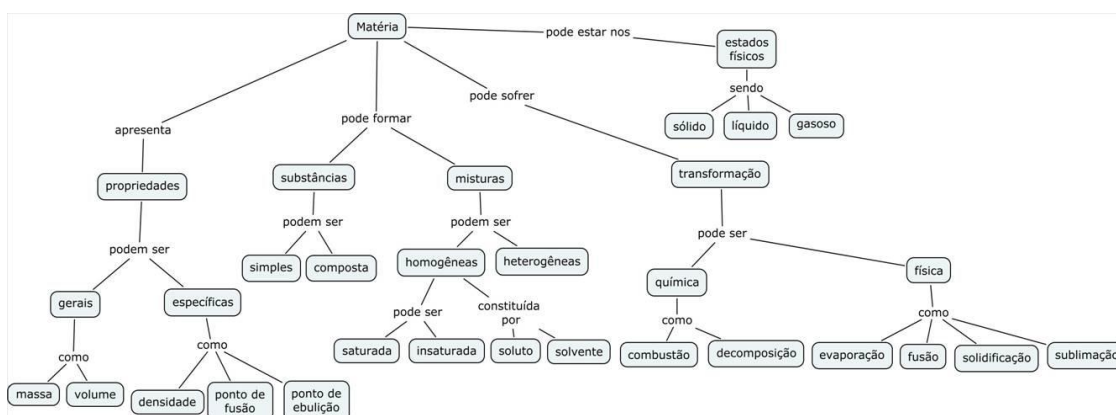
Matéria

pode estar nos

estados físicos

sendo

sólido

líquido

gasoso

apresenta

propriedades

podem ser

gerais

como

massa

volume

específicas

como

densidade

ponto de fusão

ponto de ebulição

pode formar

substâncias

podem ser

simples

composta

misturas

podem ser

homogêneas

pode ser

saturada

insaturada

constituída por

soluto

solvente

heterogêneas

pode sofrer

transformação

pode ser

química

como

combustão

decomposição

física

como

evaporação

fusão

solidificação

sublimação